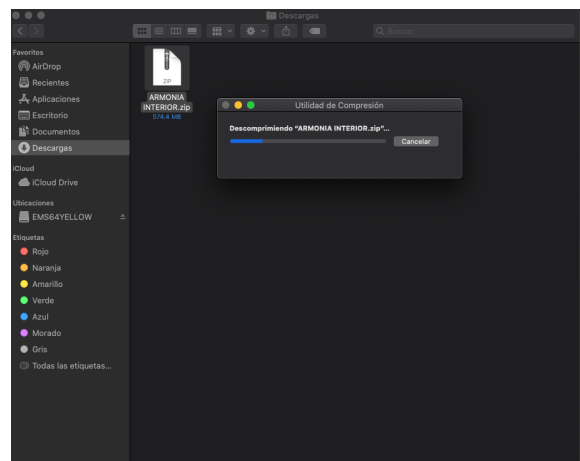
Descargas

Buscar

Favoritos
AirDrop
Recientes
Aplicaciones
Escritorio
Documentos
Descargas
iCloud
iCloud Drive
Ubicaciones
EMS64YELLOW
Etiquetas
Rojo
Naranja
Amarillo
Verde
Azul
Morado
Gris
Todas las etiquetas...

ZIP
ARMONIA INTERIOR.zip
574,4 MB

Utilidad de Compresión
Descomprimiendo "ARMONIA INTERIOR.zip"...
Cancelar